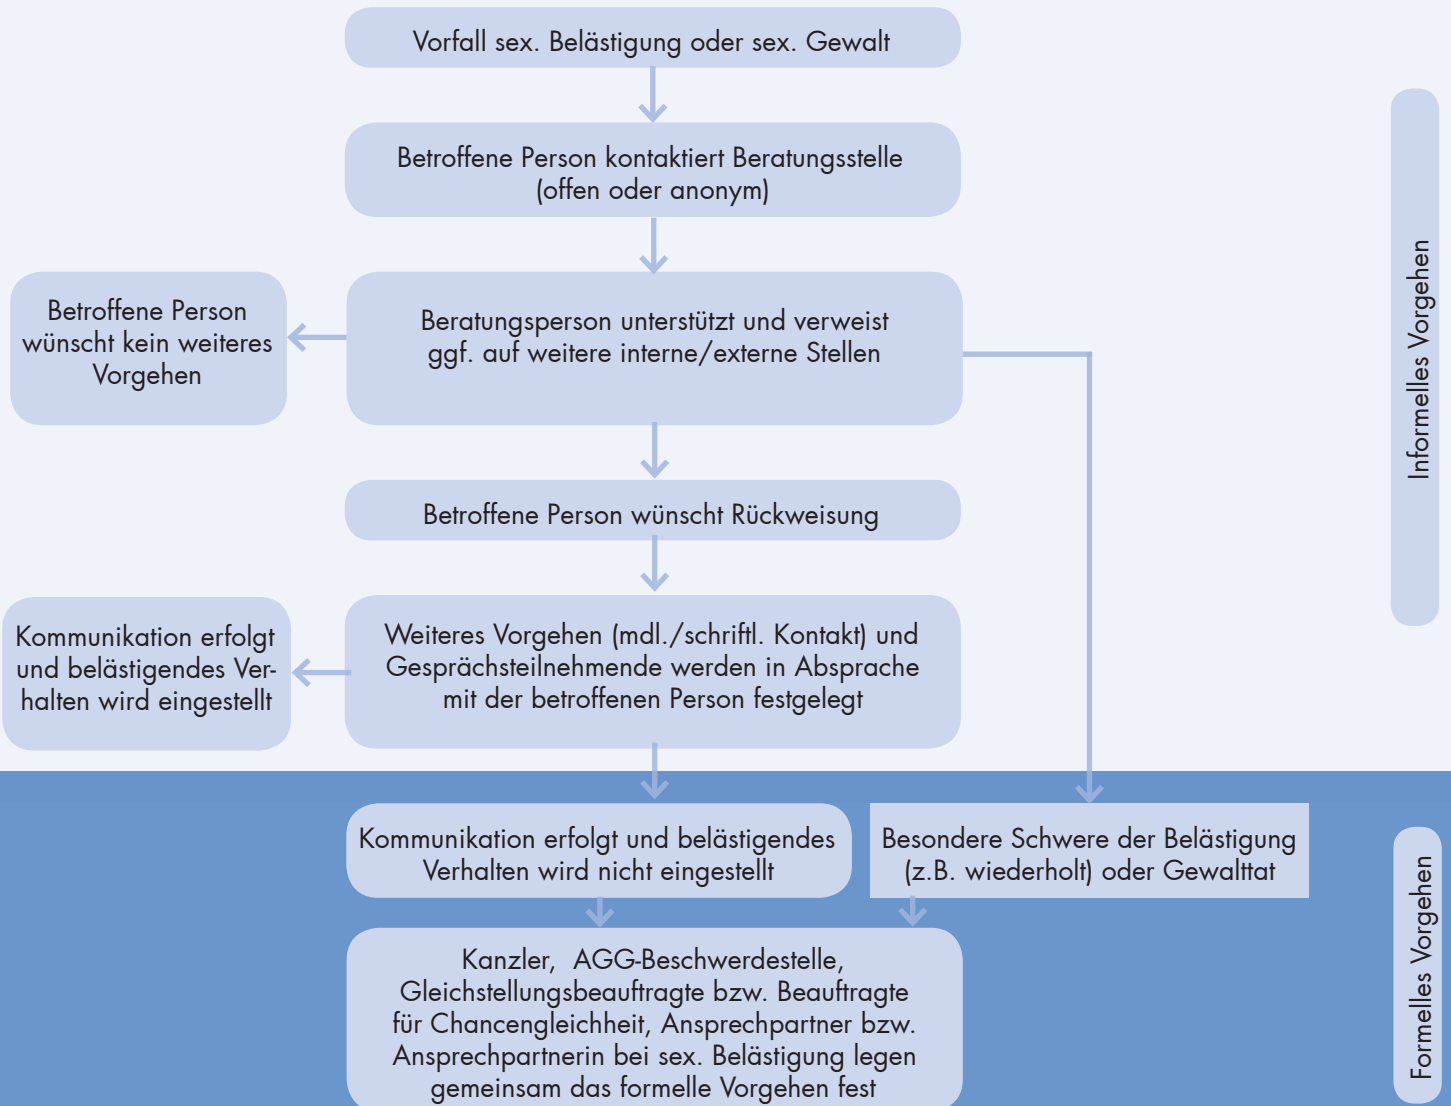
Vorfall sex. Belästigung oder sex. Gewalt

Betroffene Person kontaktiert Beratungsstelle (offen oder anonym)

Betroffene Person wünscht kein weiteres Vorgehen

Beratungsperson unterstützt und verweist ggf. auf weitere interne/externe Stellen

Betroffene Person wünscht Rückweisung

Kommunikation erfolgt und belästigendes Verhalten wird eingestellt

Weiteres Vorgehen (mdl./schriftl. Kontakt) und Gesprächsteilnehmende werden in Absprache mit der betroffenen Person festgelegt

Informelles Vorgehen

Kommunikation erfolgt und belästigendes Verhalten wird nicht eingestellt

Besondere Schwere der Belästigung (z.B. wiederholt) oder Gewalttat

Kanzler, AGG-Beschwerdestelle, Gleichstellungsbeauftragte bzw. Beauftragte für Chancengleichheit, Ansprechpartner bzw. Ansprechpartnerin bei sex. Belästigung legen gemeinsam das formelle Vorgehen fest

Formelles Vorgehen